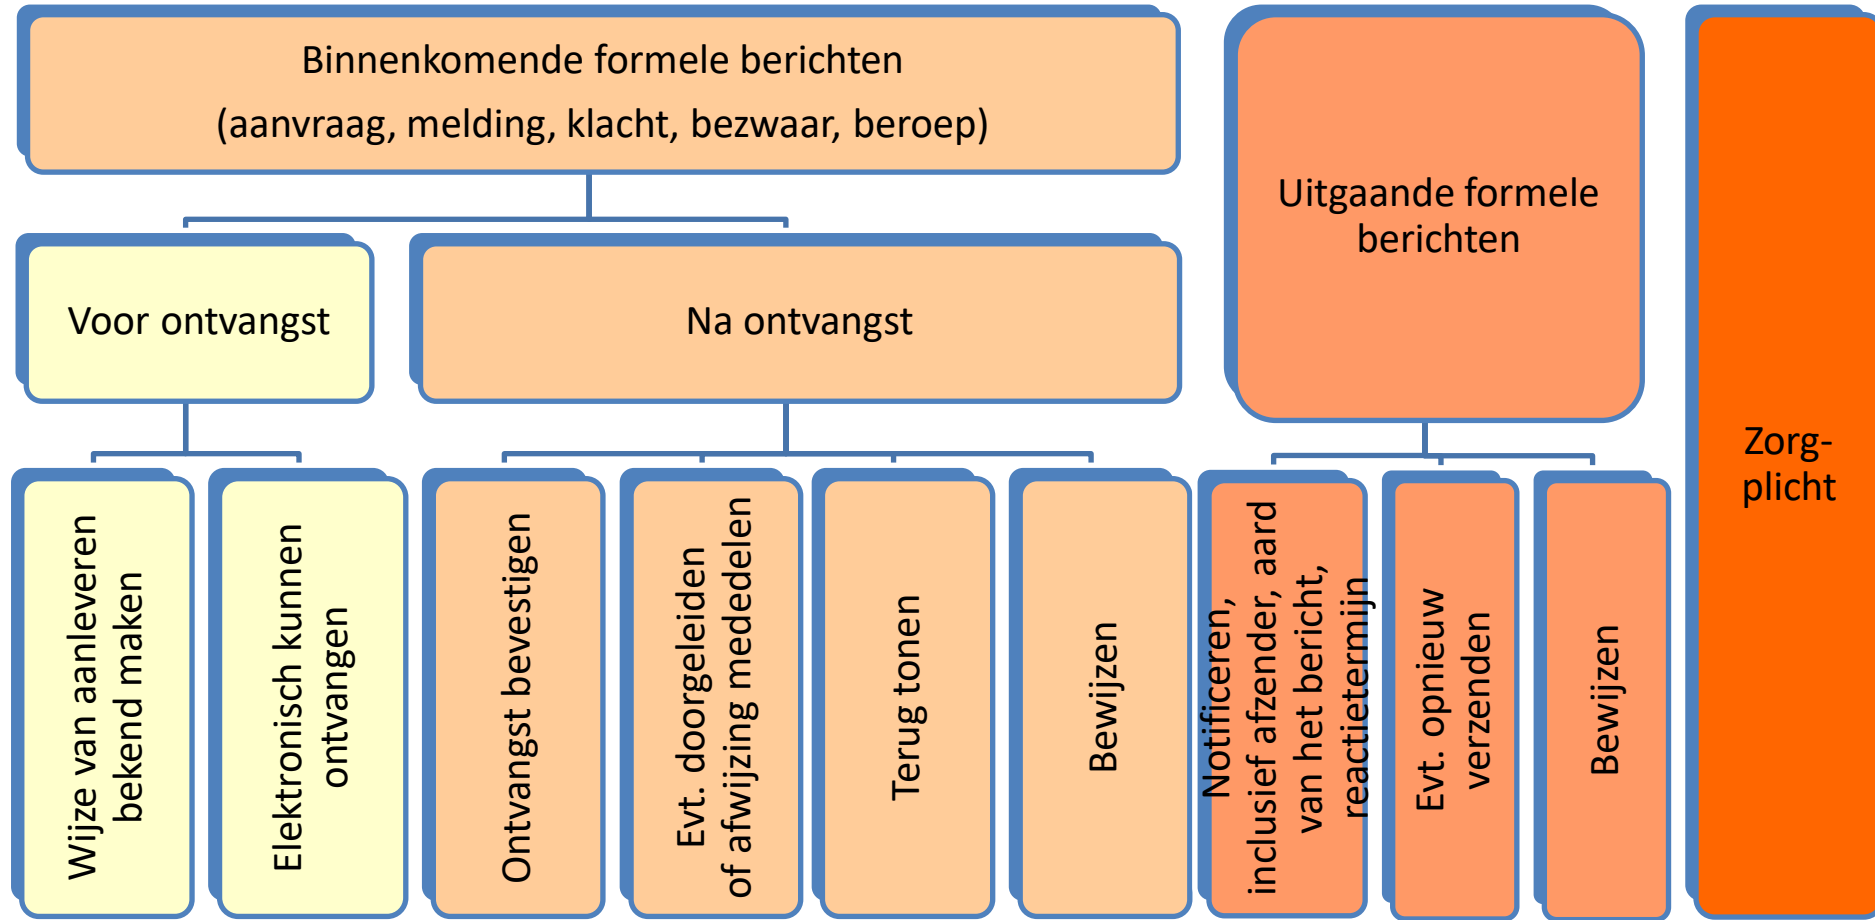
Binnenkomende formele berichten
(aanvraag, melding, klacht, bezwaar, beroep)

Voor ontvangst

Na ontvangst

Wijze van aanleveren bekend maken

Elektronisch kunnen ontvangen

Ontvangst bevestigen

Evt. doorgeleiden of afwijzing mededelen

Terug tonen

Bewijzen

Uitgaande formele berichten

Notificeren, inclusief afzender, aard van het bericht, reactietermijn

Evt. opnieuw verzenden

Bewijzen

Zorg-plicht